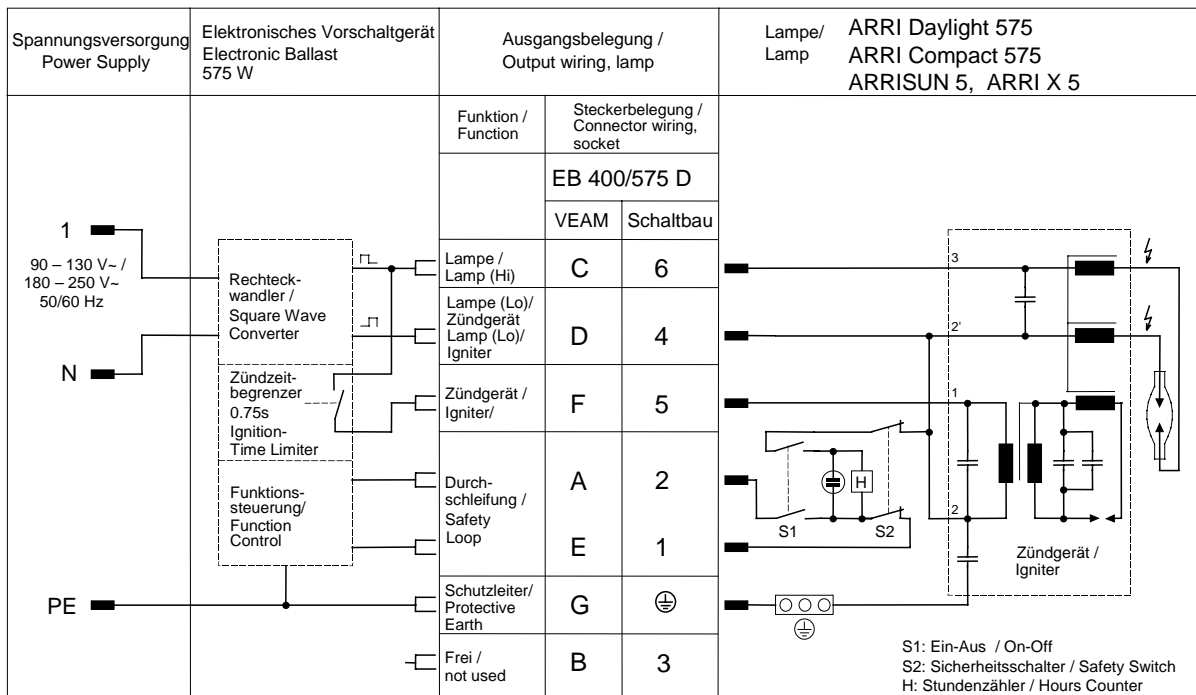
Spannungsversorgung
Power Supply

Elektronisches Vorschaltgerät
Electronic Ballast
575 W

Ausgangsbelegung /
Output wiring, lamp

Lampe/
Lamp

ARRI Daylight 575
ARRI Compact 575
ARRISUN 5, ARRI X 5

Funktion /
Function

Steckerbelegung /
Connector wiring,
socket

EB 400/575 D

VEAM | Schaltbau

1

90 – 130 V~ /
180 – 250 V~
50/60 Hz

N

PE

Rechteckwandler /
Square Wave
Converter

Zündzeitbegrenzer
0.75s
Ignition-
Time Limiter

Funktionssteuerung/
Function
Control

| Funktion / Function | VEAM | Schaltbau |
|---|---|---|
| Lampe / Lamp (Hi) | C | 6 |
| Lampe (Lo)/ Zündgerät Lamp (Lo)/ Igniter | D | 4 |
| Zündgerät / Igniter/ | F | 5 |
| Durchschleifung / Safety Loop | A | 2 |
| | E | 1 |
| Schutzleiter/ Protective Earth | G | $\oplus$ |
| Frei / not used | B | 3 |

3
2'
1
2

H

S1
S2

Zündgerät /
Igniter

S1: Ein-Aus / On-Off
S2: Sicherheitsschalter / Safety Switch
H: Stundenzähler / Hours Counter